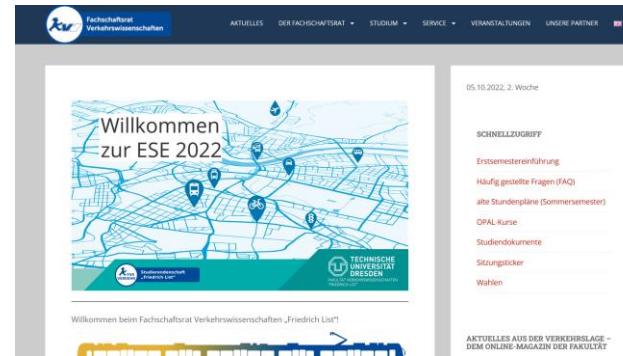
Fachschaftsrat Verkehrswissenschaften

AKTUELLES DER FACHSCHAFTSRAT STUDIUM SERVICE VERANSTALTUNGEN UNSERE PARTNER

Willkommen zur ESE 2022

Studierendenschaft „Friedrich List"

TECHNISCHE UNIVERSITÄT DRESDEN

Willkommen beim Fachschaftsrat Verkehrswissenschaften „Friedrich List"!

05.10.2022, 2. Woche

SCHNELLZUGRIFF

Erstsemestereinführung

Häufig gestellte Fragen (FAQ)

alte Stundenpläne (Sommersemester)

OPAL-Kurse

Studiendokumente

Sitzungsticker

Wahlen

AKTUELLES AUS DER VERKEHRSLAGE – DEM ONLINE-MAGAZIN DER FAKULTÄT